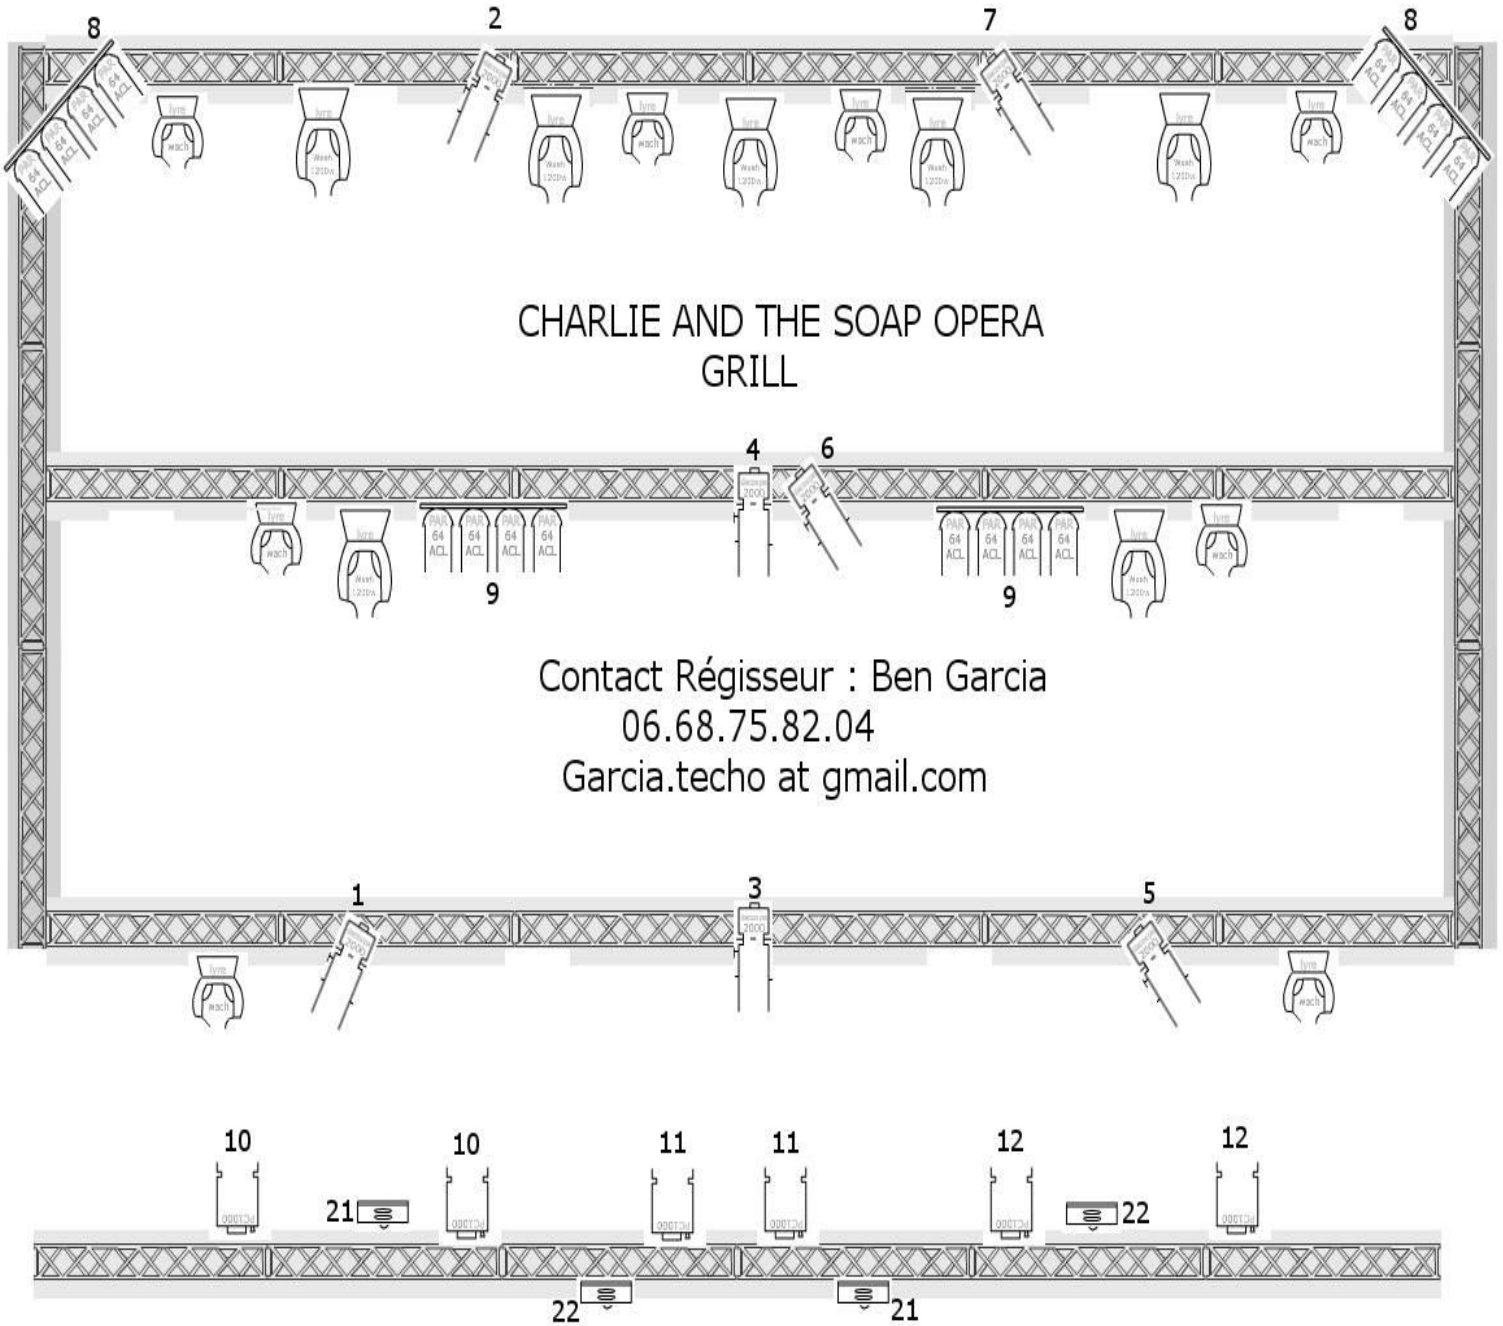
8
2
7
8
PAR 64 ACL
PAR 64 ACL
PAR 64 ACL
PAR 64 ACL
lyre wach
lyre Wash 1200s
2000
lyre Wash 1200s
lyre wach
lyre Wash 1200s
lyre wach
lyre Wash 1200s
2000
lyre Wash 1200s
lyre wach
PAR 64 ACL
PAR 64 ACL
PAR 64 ACL
PAR 64 ACL

CHARLIE AND THE SOAP OPERA
GRILL

4
6
2000
2000
lyre wach
lyre Wash 1200s
PAR 64 ACL
PAR 64 ACL
PAR 64 ACL
PAR 64 ACL
9
PAR 64 ACL
PAR 64 ACL
PAR 64 ACL
PAR 64 ACL
9
lyre Wash 1200s
lyre wach

Contact Régisseur : Ben Garcia
06.68.75.82.04
Garcia.techo at gmail.com

1
3
5
2000
2000
2000
lyre wach
lyre wach

10
10
11
11
12
12
PC1000
21
PC1000
PC1000
PC1000
PC1000
22
PC1000
22
21